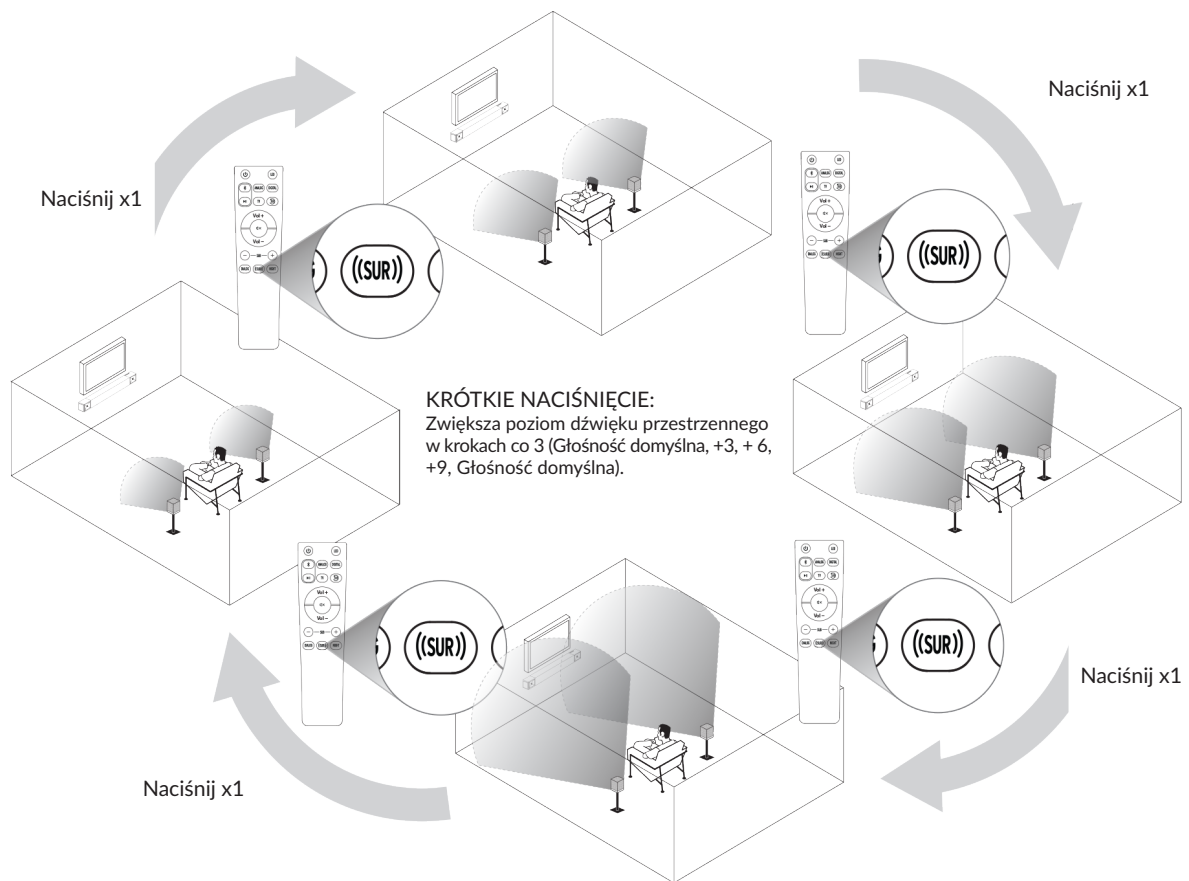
Naciśnij x1

Naciśnij x1

((SUR))

((SUR))

KRÓTKIE NACIŚNIĘCIE:
Zwiększa poziom dźwięku przestrzennego w krokach co 3 (Głośność domyślna, +3, + 6, +9, Głośność domyślna).

((SUR))

((SUR))

Naciśnij x1

Naciśnij x1